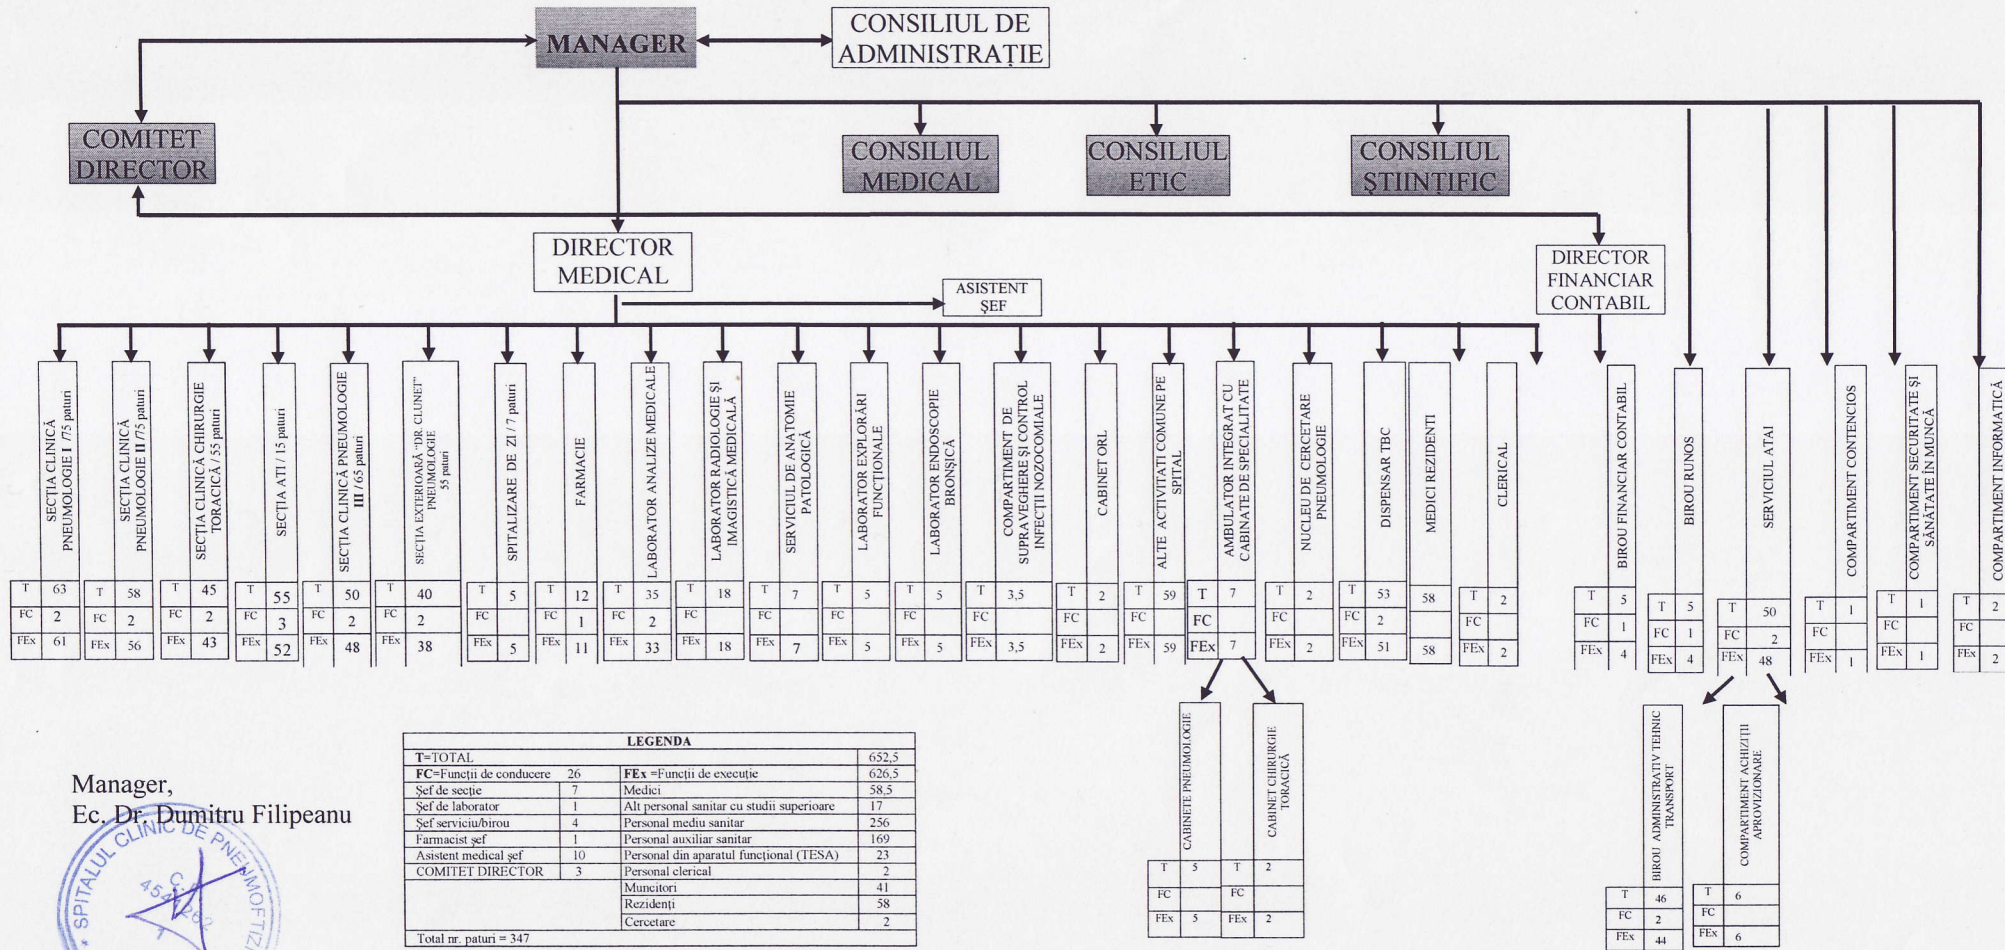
MANAGER

CONSILIUL DE ADMINISTRAȚIE

COMITET DIRECTOR

CONSILIUL MEDICAL

CONSILIUL ETIC

CONSILIUL ȘTIINȚIFIC

DIRECTOR MEDICAL

ASISTENT ȘEF

DIRECTOR FINANCIAR CONTABIL

| | T | FC | FEx |
|---|---|---|---|
| SECȚIA CLINICĂ PNEUMOLOGIE I /75 paturi | 63 | 2 | 61 |
| SECȚIA CLINICĂ PNEUMOLOGIE II /75 paturi | 58 | 2 | 56 |
| SECȚIA CLINICĂ CHIRURGIE TORACICĂ / 55 paturi | 45 | 2 | 43 |
| SECȚIA ATI / 15 paturi | 55 | 3 | 52 |
| SECȚIA CLINICĂ PNEUMOLOGIE III / 65 paturi | 50 | 2 | 48 |
| SECȚIA EXTERIOARĂ "DR. CLUNET" PNEUMOLOGIE 55 paturi | 40 | 2 | 38 |
| SPITALIZARE DE ZI / 7 paturi | 5 | | 5 |
| FARMACIE | 12 | 1 | 11 |
| LABORATOR ANALIZE MEDICALE | 35 | 2 | 33 |
| LABORATOR RADIOLOGIE ȘI IMAGISTICĂ MEDICALĂ | 18 | | 18 |
| SERVICIUL DE ANATOMIE PATOLOGICĂ | 7 | | 7 |
| LABORATOR EXPLORĂRI FUNCȚIONALE | 5 | | 5 |
| LABORATOR ENDOSCOPIE BRONȘICĂ | 5 | | 5 |
| COMPARTIMENT DE SUPRAVEGHERE ȘI CONTROL INFECȚII NOZOCOMIALE | 3,5 | | 3,5 |
| CABINET ORL | 2 | | 2 |
| ALTE ACTIVITĂȚI COMUNE PE SPITAL | 59 | | 59 |
| AMBULATOR INTEGRAT CU CABINATE DE SPECIALITATE | 7 | | 7 |
| NUCLEU DE CERCETARE PNEUMOLOGIE | 2 | | 2 |
| DISPENSAR TBC | 53 | 2 | 51 |
| MEDICI REZIDENTI | 58 | | 58 |
| CLERICAL | 2 | | 2 |
| BIROU FINANCIAR CONTABIL | 5 | 1 | 4 |
| BIROU RUNOS | 5 | 1 | 4 |
| SERVICIUL ATAI | 50 | 2 | 48 |
| COMPARTIMENT CONTENCIOS | 1 | | 1 |
| COMPARTIMENT SECURITATE ȘI SĂNĂTATE ÎN MUNCĂ | 1 | | 1 |
| COMPARTIMENT INFORMATICĂ | 2 | | 2 |
| CABINETE PNEUMOLOGIE | 5 | | 5 |
| CABINET CHIRURGIE TORACICĂ | 2 | | 2 |
| BIROU ADMINISTRATIV TEHNIC TRANSPORT | 46 | 2 | 44 |
| COMPARTIMENT ACHIZIȚII APROVIZIONARE | 6 | | 6 |

| LEGENDA | | | |
|---|---|---|---|
| T=TOTAL | | | 652,5 |
| FC=Funcții de conducere | 26 | FEx =Funcții de execuție | 626,5 |
| Șef de secție | 7 | Medici | 58,5 |
| Șef de laborator | 1 | Alt personal sanitar cu studii superioare | 17 |
| Șef serviciu/birou | 4 | Personal mediu sanitar | 256 |
| Farmacist șef | 1 | Personal auxiliar sanitar | 169 |
| Asistent medical șef | 10 | Personal din aparatul funcțional (TESA) | 23 |
| COMITET DIRECTOR | 3 | Personal clerical | 2 |
| | | Muncitori | 41 |
| | | Rezidenți | 58 |
| | | Cercetare | 2 |
| Total nr. paturi = 347 | | | |

Manager,
Ec. Dr. Dumitru Filipeanu

SPITALUL CLINIC DE PNEUMOFTIZ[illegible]